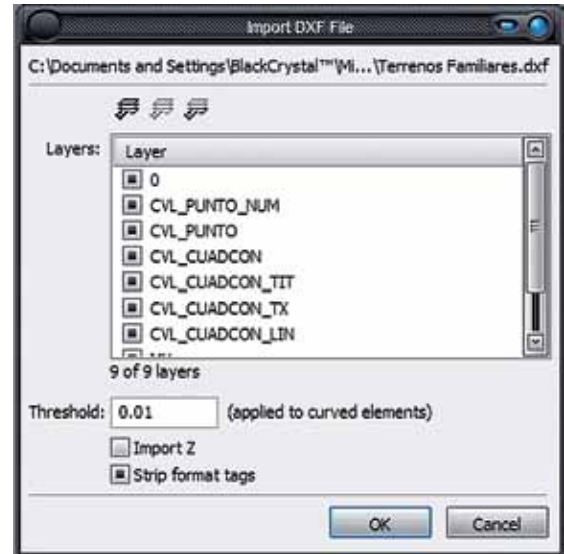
Import DXF File

C:\Documents and Settings\BlackCrystal™\Mi...\Terrenos Familiares.dxf

Layers:

Layer
0
CVL_PUNTO_NUM
CVL_PUNTO
CVL_CUADCON
CVL_CUADCON_TIT
CVL_CUADCON_TX
CVL_CUADCON_LIN
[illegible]

9 of 9 layers

Threshold: 0.01 (applied to curved elements)

Import Z

Strip format tags

OK Cancel